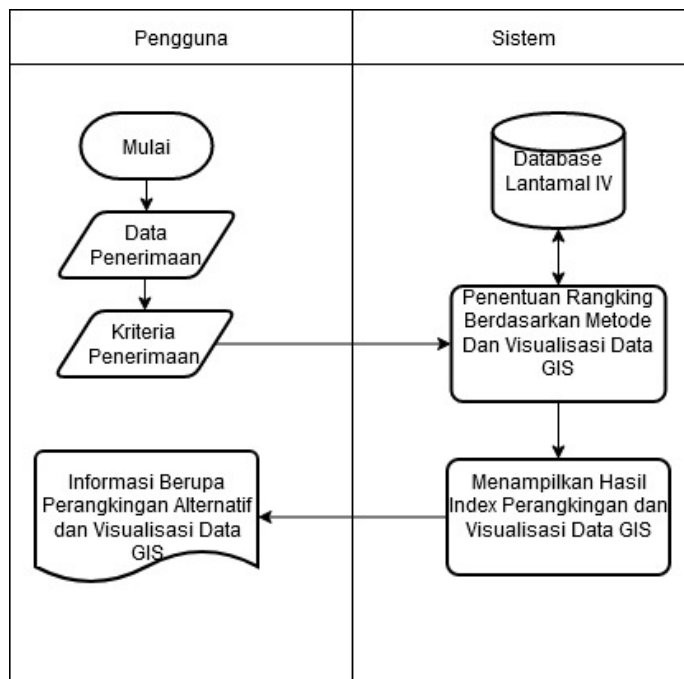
| Pengguna | Sistem |
|---|---|

Mulai

Data Penerimaan

Kriteria Penerimaan

Informasi Berupa Perangkingan Alternatif dan Visualisasi Data GIS

Database Lantamal IV

Penentuan Rangking Berdasarkan Metode Dan Visualisasi Data GIS

Menampilkan Hasil Index Perangkingan dan Visualisasi Data GIS